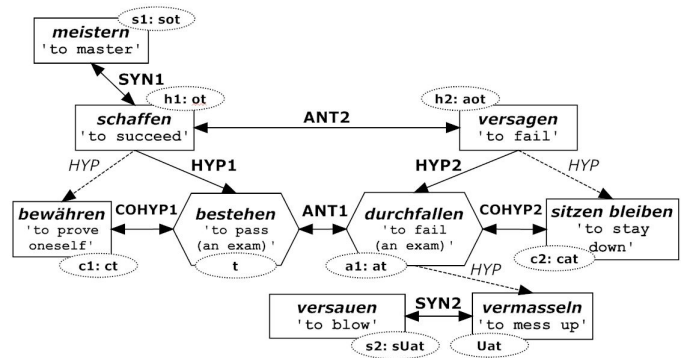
meistern
'to master'
s1: sot

SYN1

schaffen
'to succeed'
h1: ot

ANT2

versagen
'to fail'
h2: aot

HYP
HYP1
HYP2
HYP

bewähren
'to prove oneself'
c1: ct

COHYP1

bestehen
'to pass (an exam)'
t

ANT1

durchfallen
'to fail (an exam)'
a1: at

COHYP2

sitzen bleiben
'to stay down'
c2: cat

HYP

versauen
'to blow'
s2: sUat

SYN2

vermasseln
'to mess up'
Uat